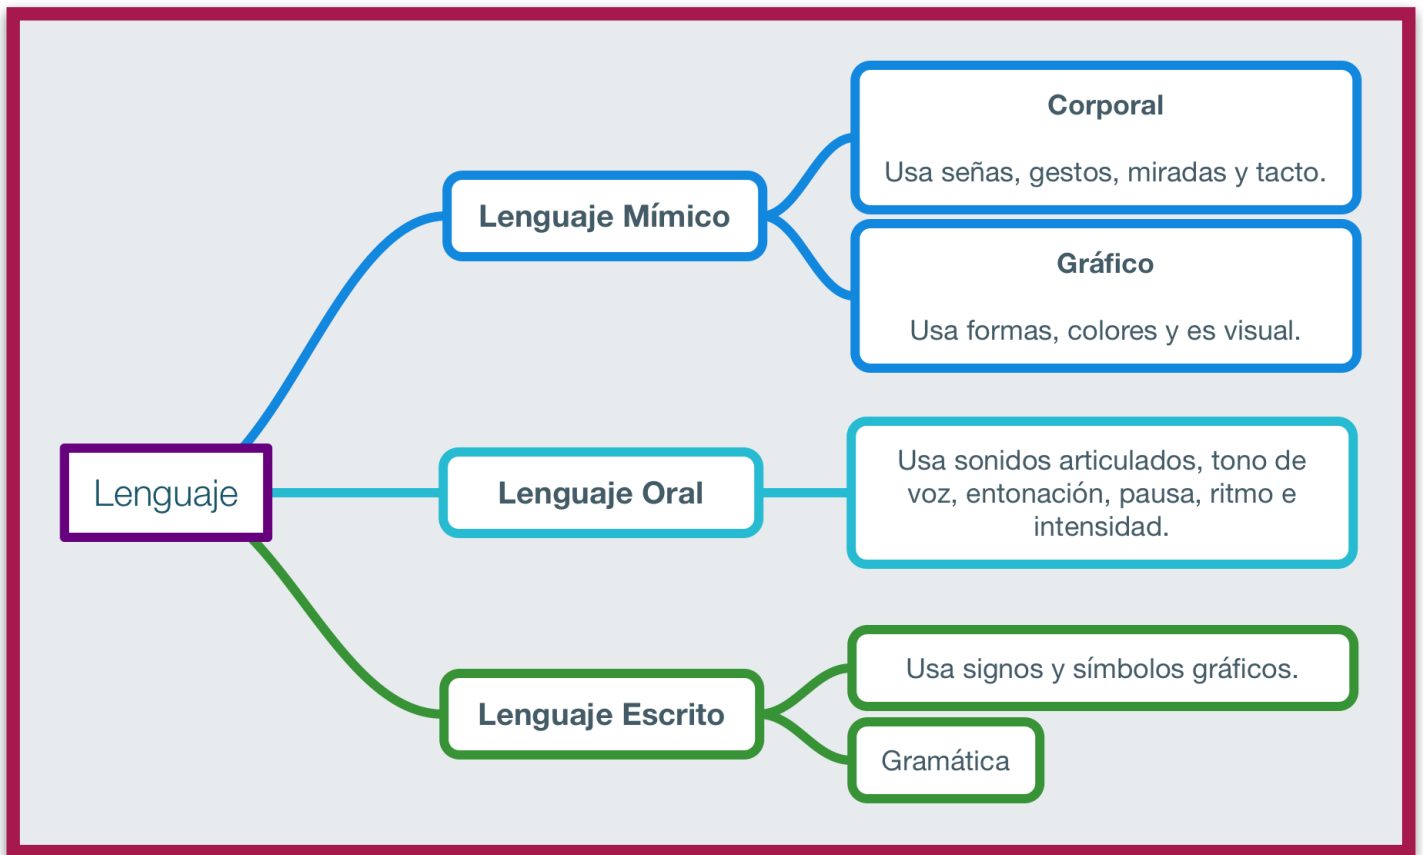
Lenguaje

Lenguaje Mímico

Corporal

Usa señas, gestos, miradas y tacto.

Gráfico

Usa formas, colores y es visual.

Lenguaje Oral

Usa sonidos articulados, tono de voz, entonación, pausa, ritmo e intensidad.

Lenguaje Escrito

Usa signos y símbolos gráficos.

Gramática